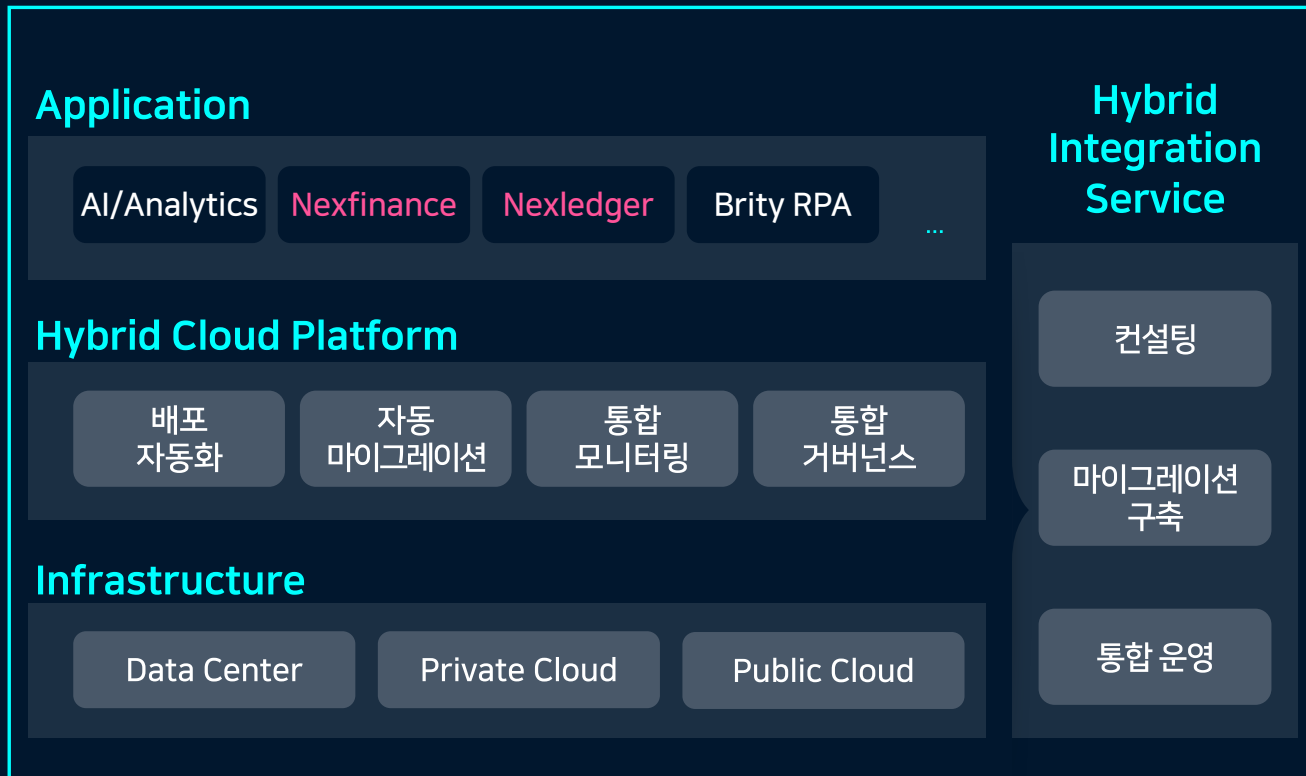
Application

AI/Analytics

Nexfinance

Nexledger

Brity RPA

...

Hybrid Cloud Platform

배포 자동화

자동 마이그레이션

통합 모니터링

통합 거버넌스

Infrastructure

Data Center

Private Cloud

Public Cloud

Hybrid Integration Service

컨설팅

마이그레이션 구축

통합 운영